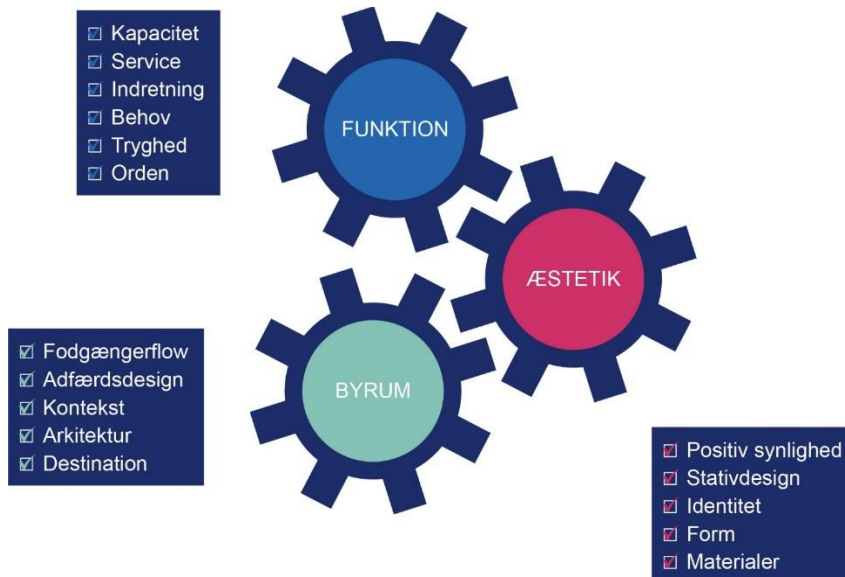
☑ Kapacitet
☑ Service
☑ Indretning
☑ Behov
☑ Tryghed
☑ Orden

FUNKTION

ÆSTETIK

BYRUM

☑ Fodgængerflow
☑ Adfærdsdesign
☑ Kontekst
☑ Arkitektur
☑ Destination

☑ Positiv synlighed
☑ Stativdesign
☑ Identitet
☑ Form
☑ Materialer